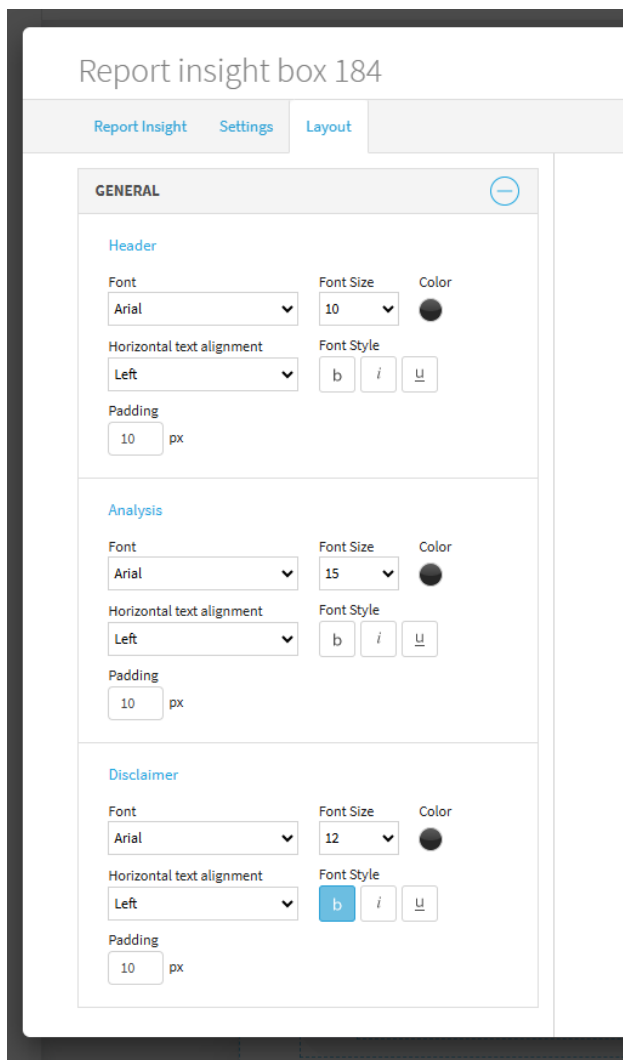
Report insight box 184

Report Insight Settings Layout

GENERAL

Header

Font
Arial

Font Size
10

Color

Horizontal text alignment
Left

Font Style
b i u

Padding
10 px

Analysis

Font
Arial

Font Size
15

Color

Horizontal text alignment
Left

Font Style
b i u

Padding
10 px

Disclaimer

Font
Arial

Font Size
12

Color

Horizontal text alignment
Left

Font Style
b i u

Padding
10 px